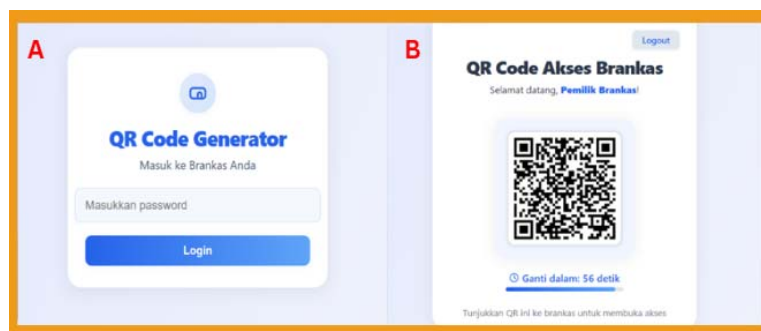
A

QR Code Generator

Masuk ke Brankas Anda

Masukkan password

Login

B

Logout

QR Code Akses Brankas

Selamat datang, Pemilik Brankas!

Ganti dalam: 56 detik

Tunjukkan QR ini ke brankas untuk membuka akses